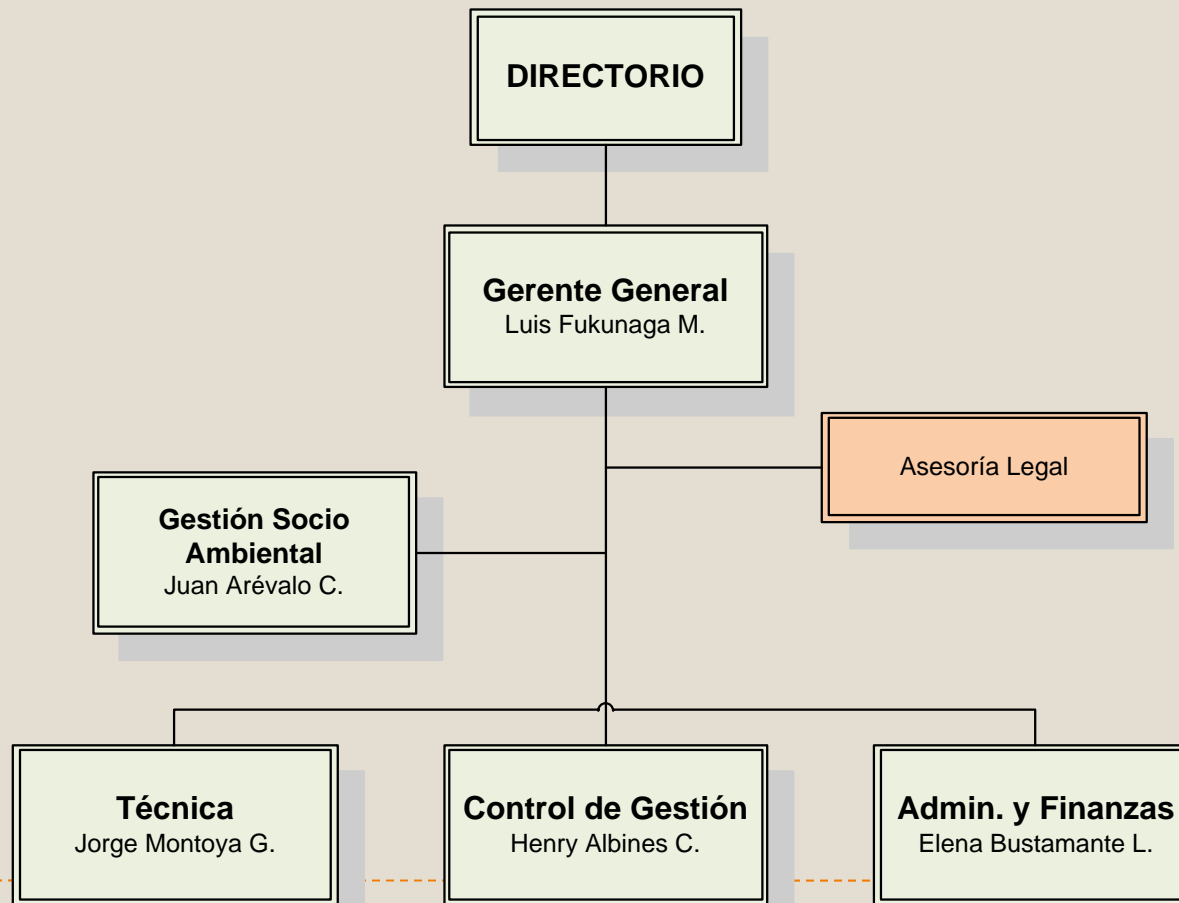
DIRECTORIO

Gerente General
Luis Fukunaga M.

Asesoría Legal

Gestión Socio Ambiental
Juan Arévalo C.

Técnica
Jorge Montoya G.

Control de Gestión
Henry Albines C.

Admin. y Finanzas
Elena Bustamante L.